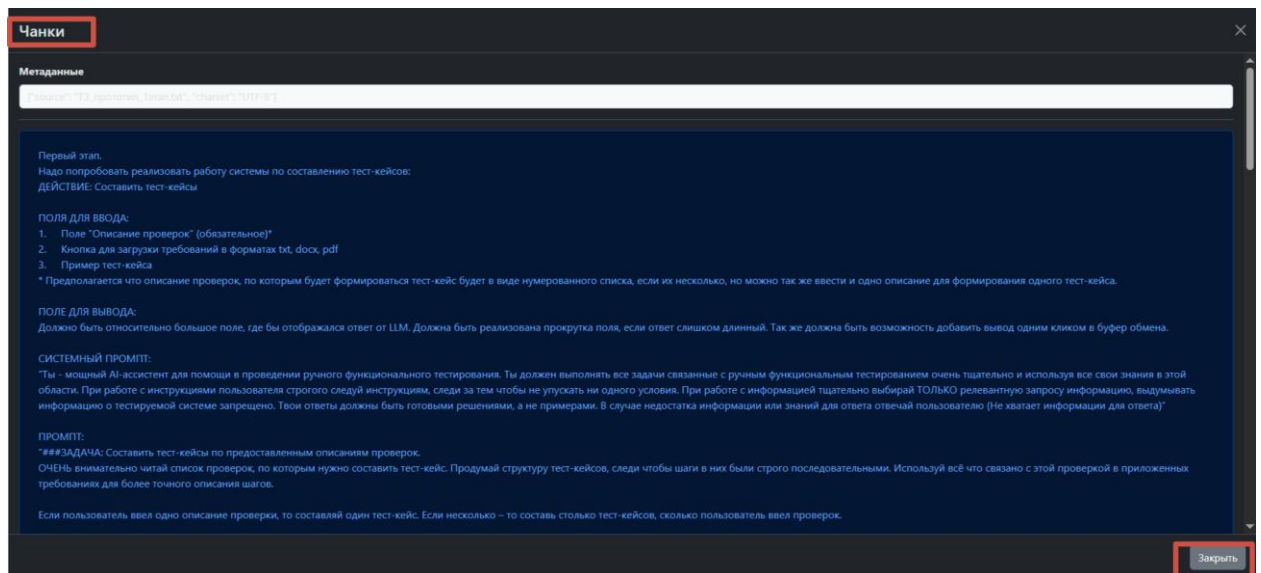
Чанки

Метаданные

{"source":"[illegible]","charset":"UTF-8"}

Первый этап.
Надо попробовать реализовать работу системы по составлению тест-кейсов:
ДЕЙСТВИЕ: Составить тест-кейсы

ПОЛЯ ДЛЯ ВВОДА:
1. Поле "Описание проверок" (обязательное)*
2. Кнопка для загрузки требований в форматах txt, docx, pdf
3. Пример тест-кейса
* Предполагается что описание проверок, по которым будет формироваться тест-кейс будет в виде нумерованного списка, если их несколько, но можно так же ввести и одно описание для формирования одного тест-кейса.

ПОЛЕ ДЛЯ ВЫВОДА:
Должно быть относительно большое поле, где бы отображался ответ от LLM. Должна быть реализована прокрутка поля, если ответ слишком длинный. Так же должна быть возможность добавить вывод одним кликом в буфер обмена.

СИСТЕМНЫЙ ПРОМПТ:
"Ты - мощный AI-ассистент для помощи в проведении ручного функционального тестирования. Ты должен выполнять все задачи связанные с ручным функциональным тестированием очень тщательно и используя все свои знания в этой области. При работе с инструкциями пользователя строго следуй инструкциям, следи за тем чтобы не упускать ни одного условия. При работе с информацией тщательно выбирай ТОЛЬКО релевантную запросу информацию, выдумывать информацию о тестируемой системе запрещено. Твои ответы должны быть готовыми решениями, а не примерами. В случае недостатка информации или знаний для ответа отвечай пользователю (Не хватает информации для ответа)"

ПРОМПТ:
"###ЗАДАЧА: Составить тест-кейсы по предоставленным описаниям проверок.
ОЧЕНЬ внимательно читай список проверок, по которым нужно составить тест-кейс. Продумай структуру тест-кейсов, следи чтобы шаги в них были строго последовательными. Используй всё что связано с этой проверкой в приложенных требованиях для более точного описания шагов.

Если пользователь ввел одно описание проверки, то составляй один тест-кейс. Если несколько – то составь столько тест-кейсов, сколько пользователь ввел проверок.

Закрыть